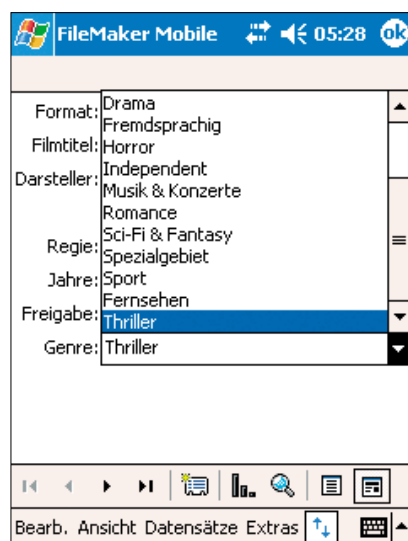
FileMaker Mobile 05:28 ok

Format:
Filmtitel:
Darsteller:
Regie:
Jahre:
Freigabe:
Genre: Thriller

Drama
Fremdsprachig
Horror
Independent
Musik & Konzerte
Romance
Sci-Fi & Fantasy
Spezialgebiet
Sport
Fernsehen
Thriller

Bearb. Ansicht Datensätze Extras